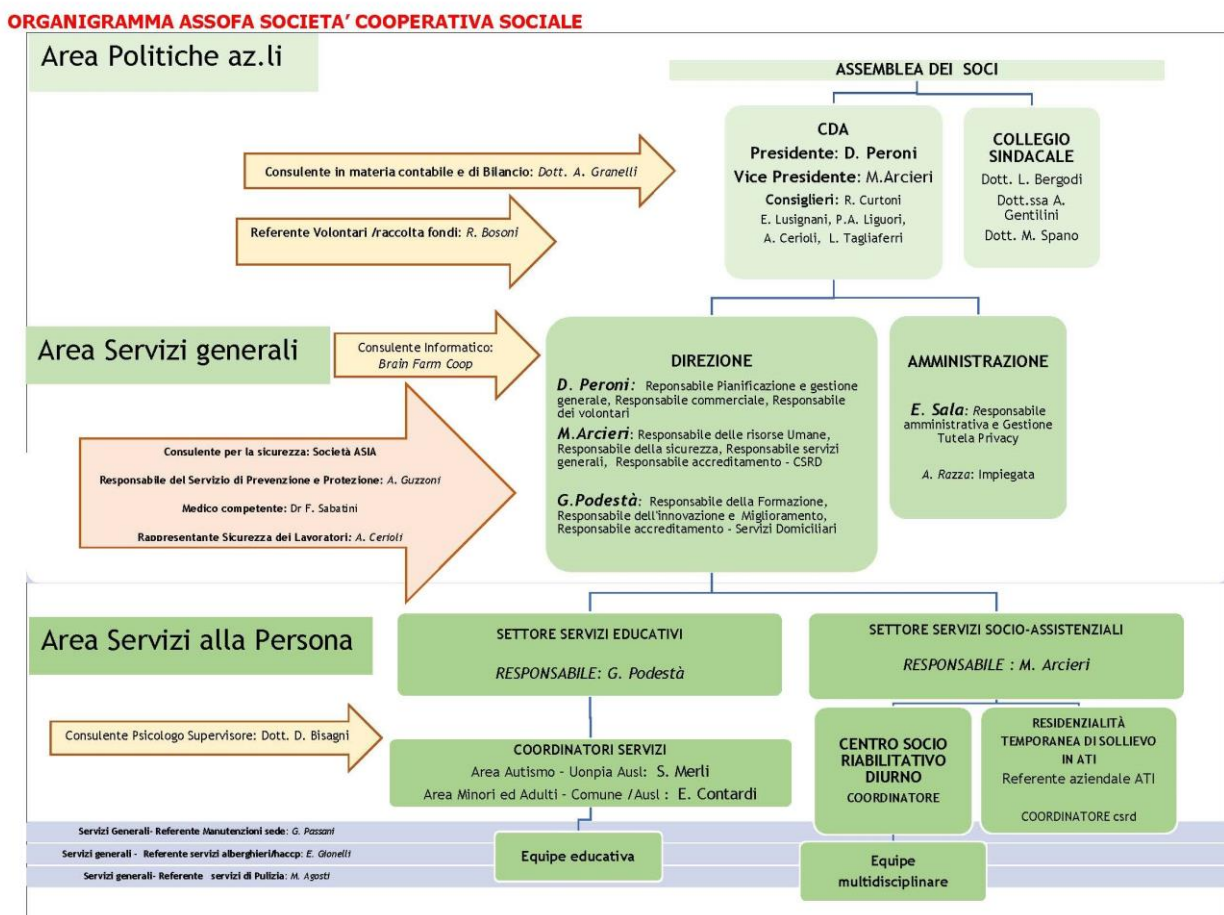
ORGANIGRAMMA ASSOFA SOCIETA' COOPERATIVA SOCIALE

Area Politiche az.li

ASSEMBLEA DEI SOCI

Consulente in materia contabile e di Bilancio: Dott. A. Granelli

Referente Volontari /raccolta fondi: R. Bosoni

CDA
Presidente: D. Peroni
Vice Presidente: M.Arcieri
Consiglieri: R. Curtoni
E. Lusignani, P.A. Liguori,
A. Cerioli, L. Tagliaferri

COLLEGIO SINDACALE
Dott. L. Bergodi
Dott.ssa A. Gentilini
Dott. M. Spano

Area Servizi generali

Consulente Informatico: Brain Farm Coop

Consulente per la sicurezza: Società ASIA

Responsabile del Servizio di Prevenzione e Protezione: A. Guzzoni

Medico competente: Dr F. Sabatini

Rappresentante Sicurezza dei Lavoratori: A. Cerioli

DIREZIONE
D. Peroni: Responsabile Pianificazione e gestione generale, Responsabile commerciale, Responsabile dei volontari
M.Arcieri: Responsabile delle risorse Umane, Responsabile della sicurezza, Responsabile servizi generali, Responsabile accreditamento - CSRD
G.Podestà: Responsabile della Formazione, Responsabile dell'innovazione e Miglioramento, Responsabile accreditamento - Servizi Domiciliari

AMMINISTRAZIONE
E. Sala: Responsabile amministrativa e Gestione Tutela Privacy
A. Razza: Impiegata

Area Servizi alla Persona

SETTORE SERVIZI EDUCATIVI
RESPONSABILE: G. Podestà

SETTORE SERVIZI SOCIO-ASSISTENZIALI
RESPONSABILE : M. Arcieri

Consulente Psicologo Supervisore: Dott. D. Bisagni

COORDINATORI SERVIZI
Area Autismo - Uonpia Ausl: S. Merli
Area Minori ed Adulti - Comune /Ausl : E. Contardi

CENTRO SOCIO RIABILITATIVO DIURNO
COORDINATORE

RESIDENZIALITÀ TEMPORANEA DI SOLLIEVO IN ATI
Referente aziendale ATI
COORDINATORE csrd

Servizi Generali- Referente Manutenzioni sede: G. Passani
Servizi generali - Referente servizi alberghieri/haccp: E. Gionelli
Servizi generali- Referente servizi di Pulizia: M. Agosti

Equipe educativa

Equipe multidisciplinare